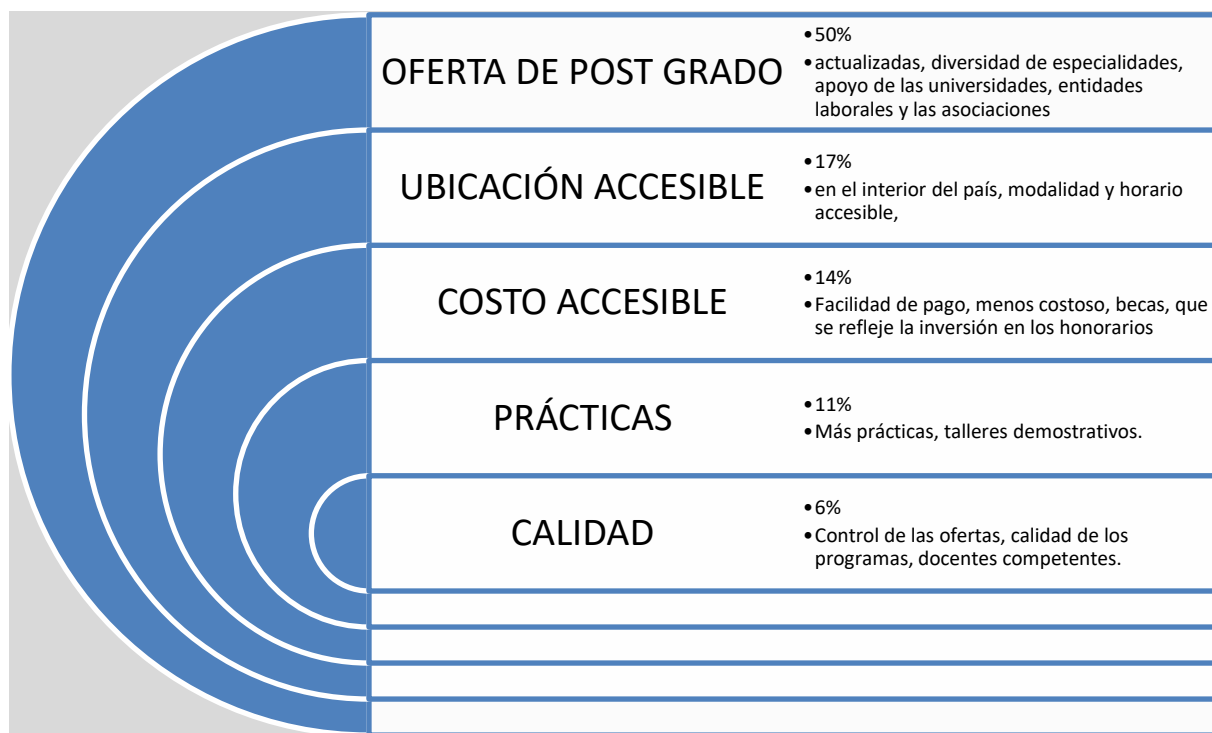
OFERTA DE POST GRADO

• 50%
• actualizadas, diversidad de especialidades, apoyo de las universidades, entidades laborales y las asociaciones

UBICACIÓN ACCESIBLE

• 17%
• en el interior del país, modalidad y horario accesible,

COSTO ACCESIBLE

• 14%
• Facilidad de pago, menos costoso, becas, que se refleje la inversión en los honorarios

PRÁCTICAS

• 11%
• Más prácticas, talleres demostrativos.

CALIDAD

• 6%
• Control de las ofertas, calidad de los programas, docentes competentes.